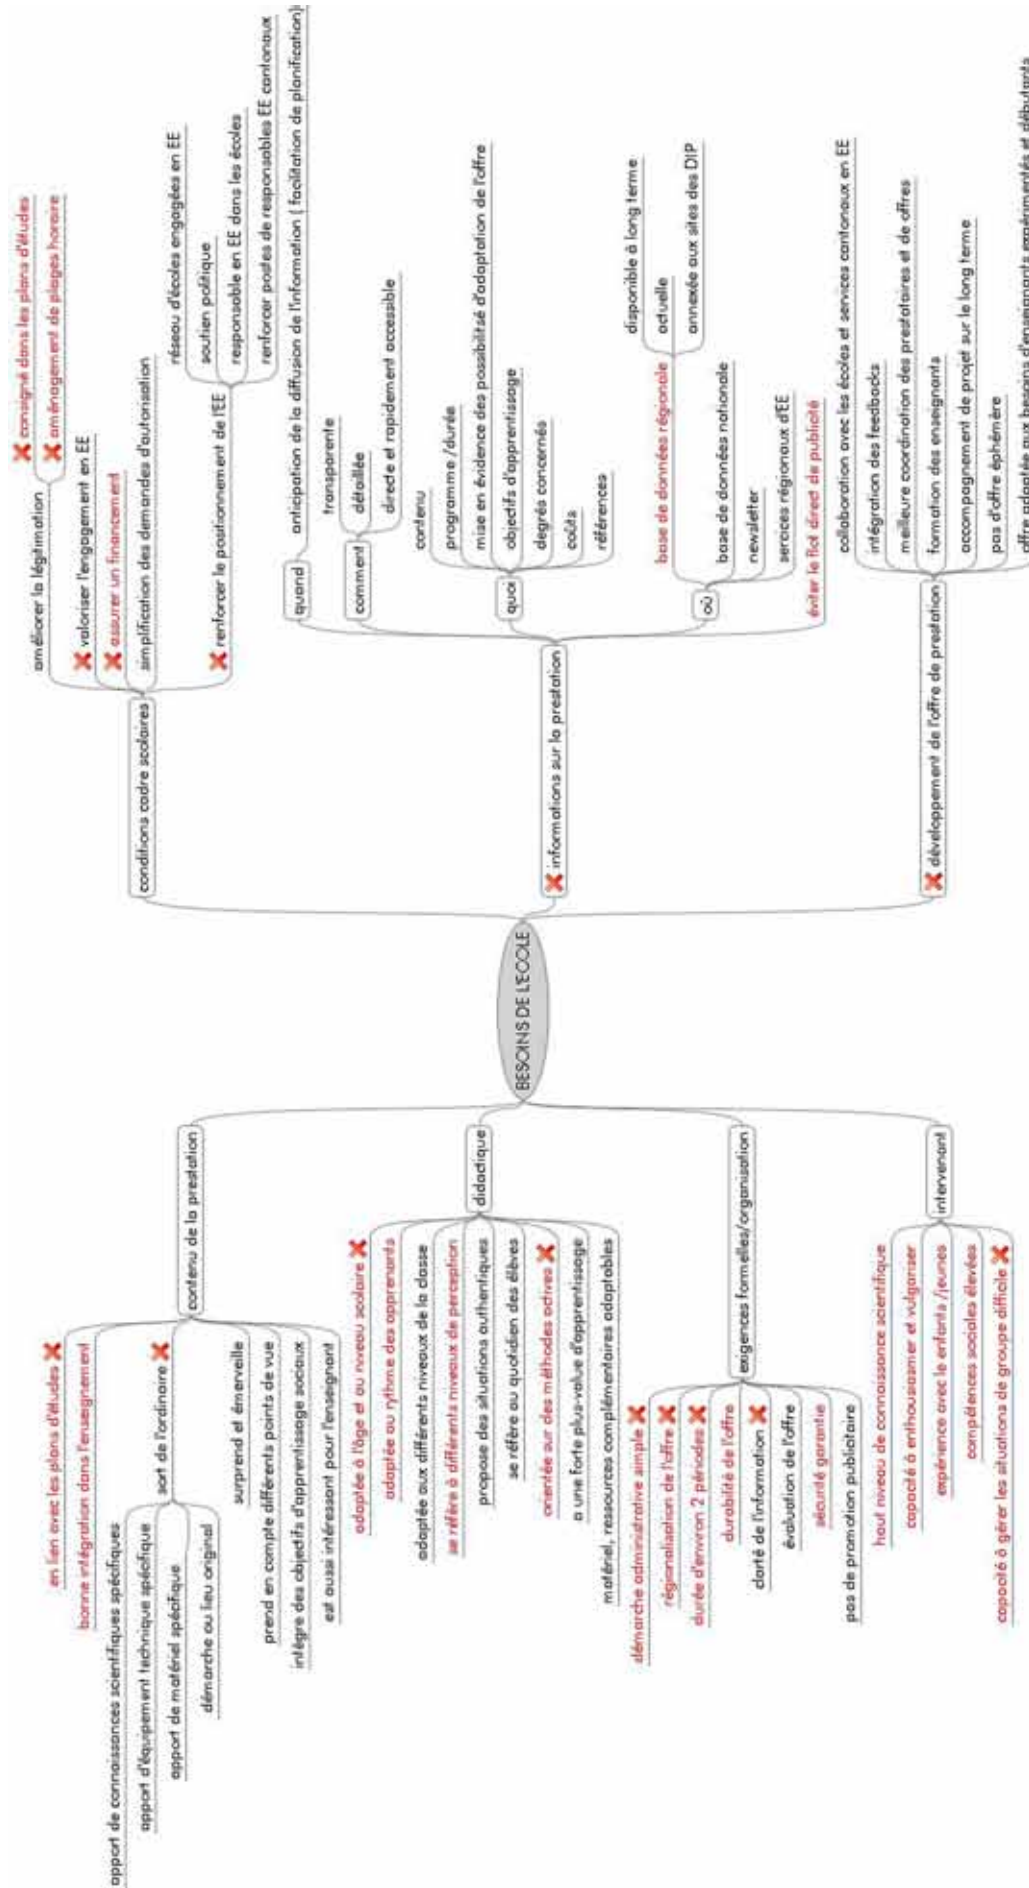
BESOINS DE L'ECOLE

conditions cadre scolaires
améliorer la légitimation
consigné dans les plans d'études
aménagement de plages horaire
valoriser l'engagement en EE
assurer un financement
simplification des demandes d'autorisation
renforcer le positionnement de l'EE
réseau d'écoles engagées en EE
soutien politique
responsable en EE dans les écoles
renforcer postes de responsables EE cantonaux

informations sur la prestation
quand
anticipation de la diffusion de l'information ( facilitation de planification)
comment
transparente
détaillée
directe et rapidement accessible
quoi
contenu
programme/durée
mise en évidence des possibilité d'adaptation de l'offre
objectifs d'apprentissage
degrés concernés
coûts
références
où
base de données régionale
disponible à long terme
actuelle
annexée aux sites des DIP
base de données nationale
newsletter
services régionaux d'EE
éviter le flot direct de publicité

développement de l'offre de prestation
collaboration avec les écoles et services cantonaux en EE
intégration des feedbacks
meilleure coordination des prestataires et de offres
formation des enseignants
accompagnement de projet sur le long terme
pas d'offre éphémère
offre adaptée aux besoins d'enseignants expérimentés et débutants

contenu de la prestation
en lien avec les plans d'études
bonne intégration dans l'enseignement
apport de connaissances scientifiques spécifiques
sort de l'ordinaire
apport d'équipement technique spécifique
apport de matériel spécifique
démarche ou lieu original
surprend et émerveille
prend en compte différents points de vue
intègre des objectifs d'apprentissage sociaux
est aussi intéressant pour l'enseignant

didactique
adaptée à l'âge et au niveau scolaire
adaptée au rythme des apprenants
adaptée aux différents niveaux de la classe
se réfère à différents niveaux de perception
propose des situations authentiques
se réfère au quotidien des élèves
orientée sur des méthodes actives
a une forte plus-value d'apprentissage
matériel, ressources complémentaires adaptables

exigences formelles/organisation
démarche administrative simple
régionalisation de l'offre
durée d'environ 2 périodes
durabilité de l'offre
clarté de l'information
évaluation de l'offre
sécurité garantie
pas de promotion publicitaire

intervenant
haut niveau de connaissance scientifique
capacité à enthousiasmer et vulgariser
expérience avec les enfants /jeunes
compétences sociales élevées
capacité à gérer les situations de groupe difficile